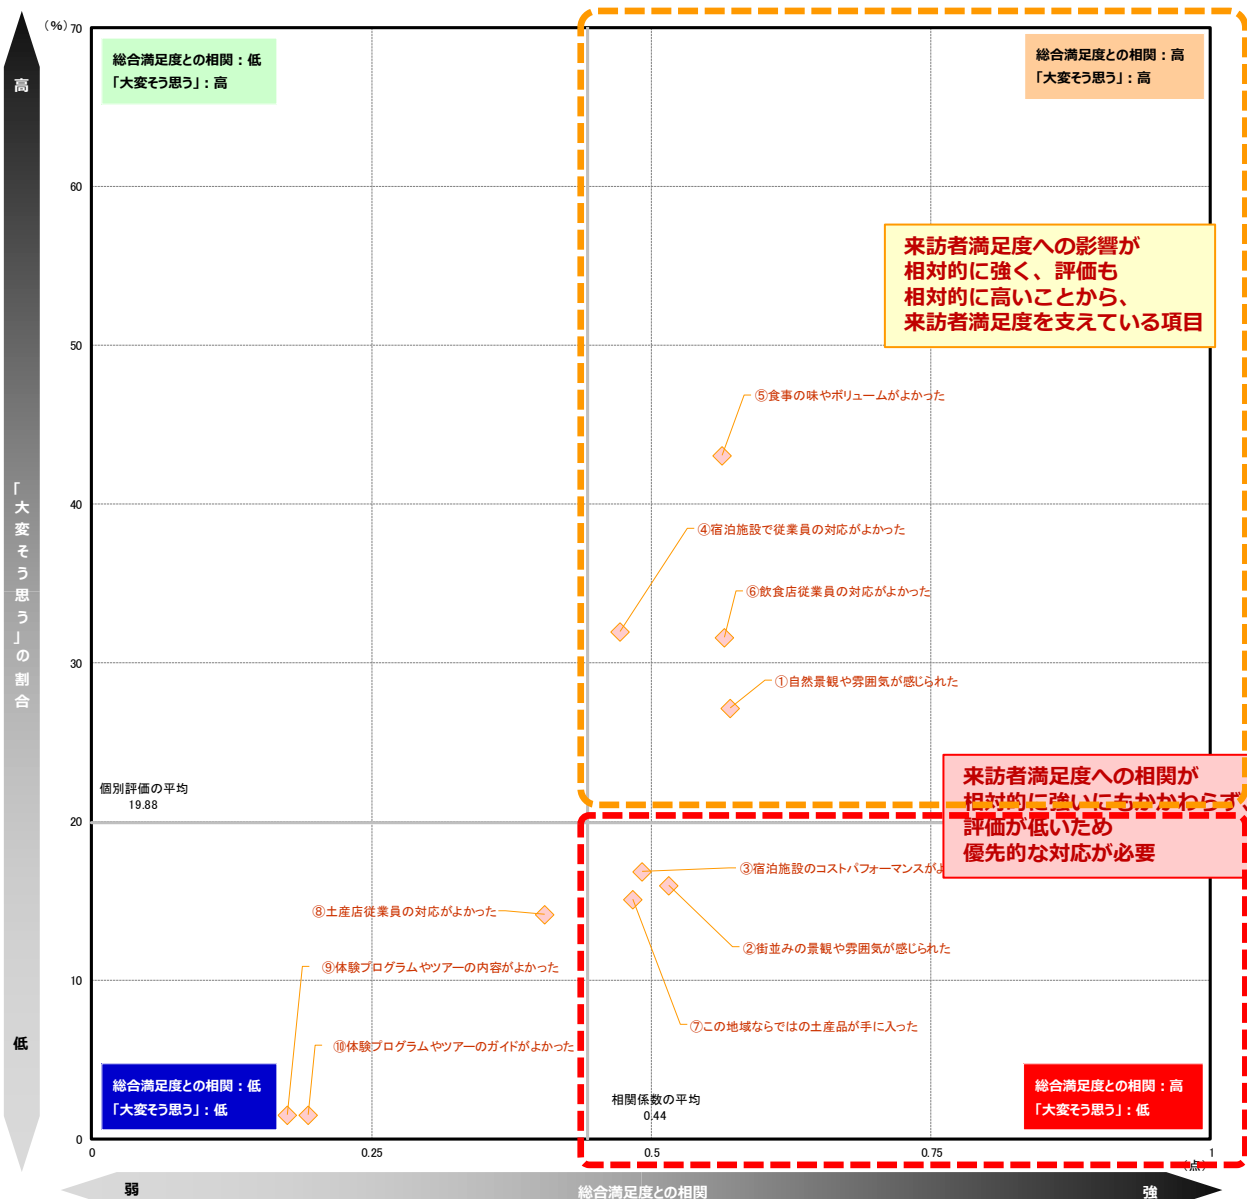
（%）70

高

「大変そう思う」の割合

低

60

50

40

30

20

10

0

総合満足度との相関：低
「大変そう思う」：高

総合満足度との相関：高
「大変そう思う」：高

来訪者満足度への影響が相対的に強く、評価も相対的に高いことから、来訪者満足度を支えている項目

⑤食事の味やボリュームがよかった

④宿泊施設で従業員の対応がよかった

⑥飲食店従業員の対応がよかった

①自然景観や雰囲気が感じられた

個別評価の平均
19.88

来訪者満足度への相関が相対的に強いにもかかわらず、評価が低いため優先的な対応が必要

③宿泊施設のコストパフォーマンスが

⑧土産店従業員の対応がよかった

②街並みの景観や雰囲気が感じられた

⑨体験プログラムやツアーの内容がよかった

⑦この地域ならではの土産品が手に入った

⑩体験プログラムやツアーのガイドがよかった

総合満足度との相関：低
「大変そう思う」：低

相関係数の平均
0.44

総合満足度との相関：高
「大変そう思う」：低

0 0.25 0.5 0.75 1

（点）

弱 総合満足度との相関 強